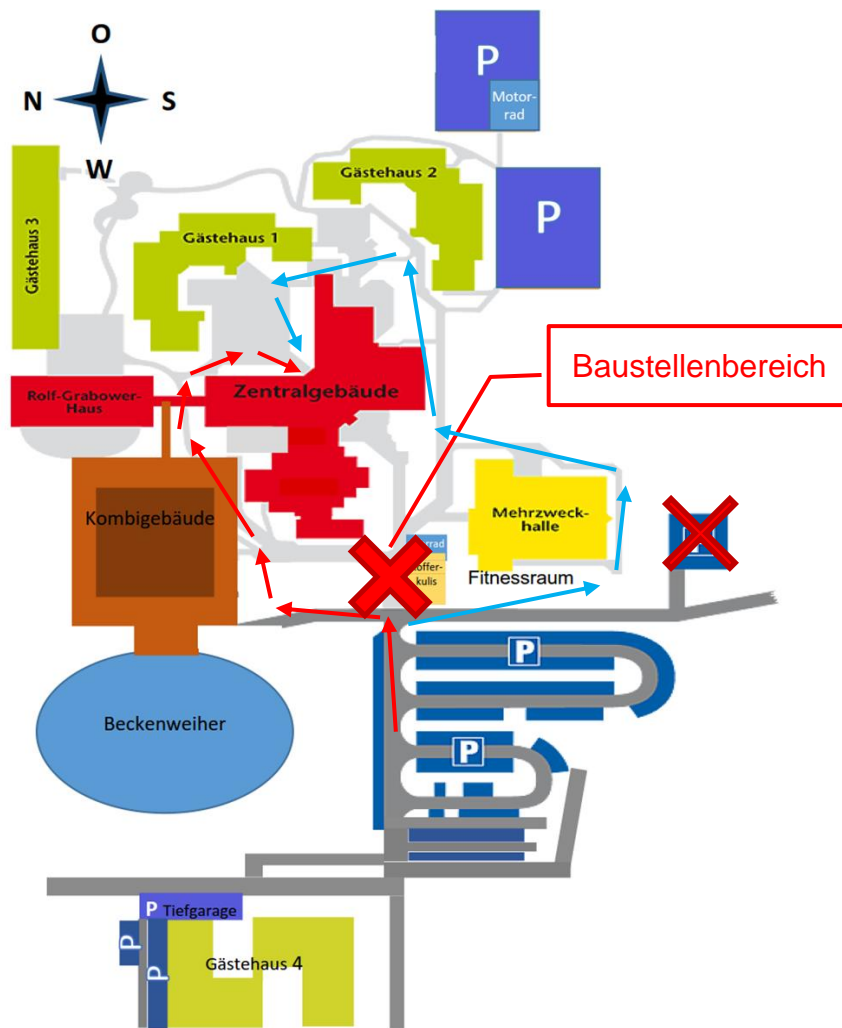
O
N
S
W

P
Motorrad
P

Gästehaus 2
Gästehaus 1
Gästehaus 3

Baustellenbereich

Rolf-Grabower-Haus
Zentralgebäude

Kombigebäude

rad
offerkulis

Mehrzweckhalle
Fitnessraum

P
P

Beckenweiher

P Tiefgarage
P
P
Gästehaus 4